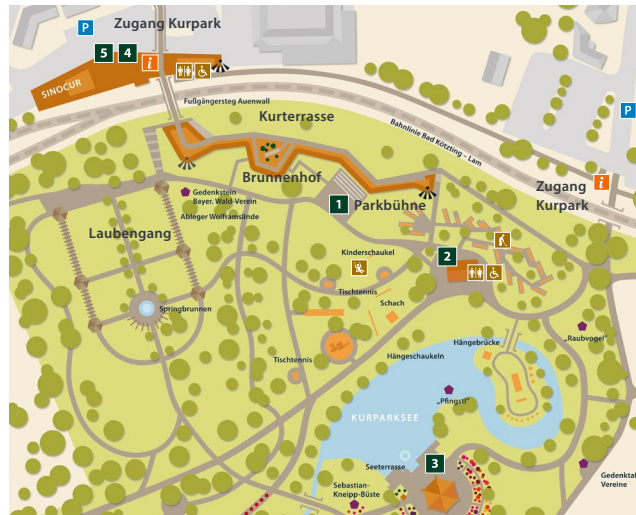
P
Zugang Kurpark
5
4
i
SINOCUR
Fußgängersteg Auenwall
Kurterrasse
Bahnlinie Bad Kötzting - Lam
Brunnenhof
1
Parkbühne
Zugang Kurpark
i
P
Gedenkstein Bayer. Wald-Verein
Ableger Wolframslinde
Laubengang
Kinderschaukel
2
Tischtennis
Schach
Springbrunnen
Tischtennis
Hängeschaukeln
Hängebrücke
„Raubvogel"
„Pfingstl"
KURPARKSEE
Seeterrasse
3
Sebastian-Kneipp-Büste
Gedenktaf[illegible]
Vereine